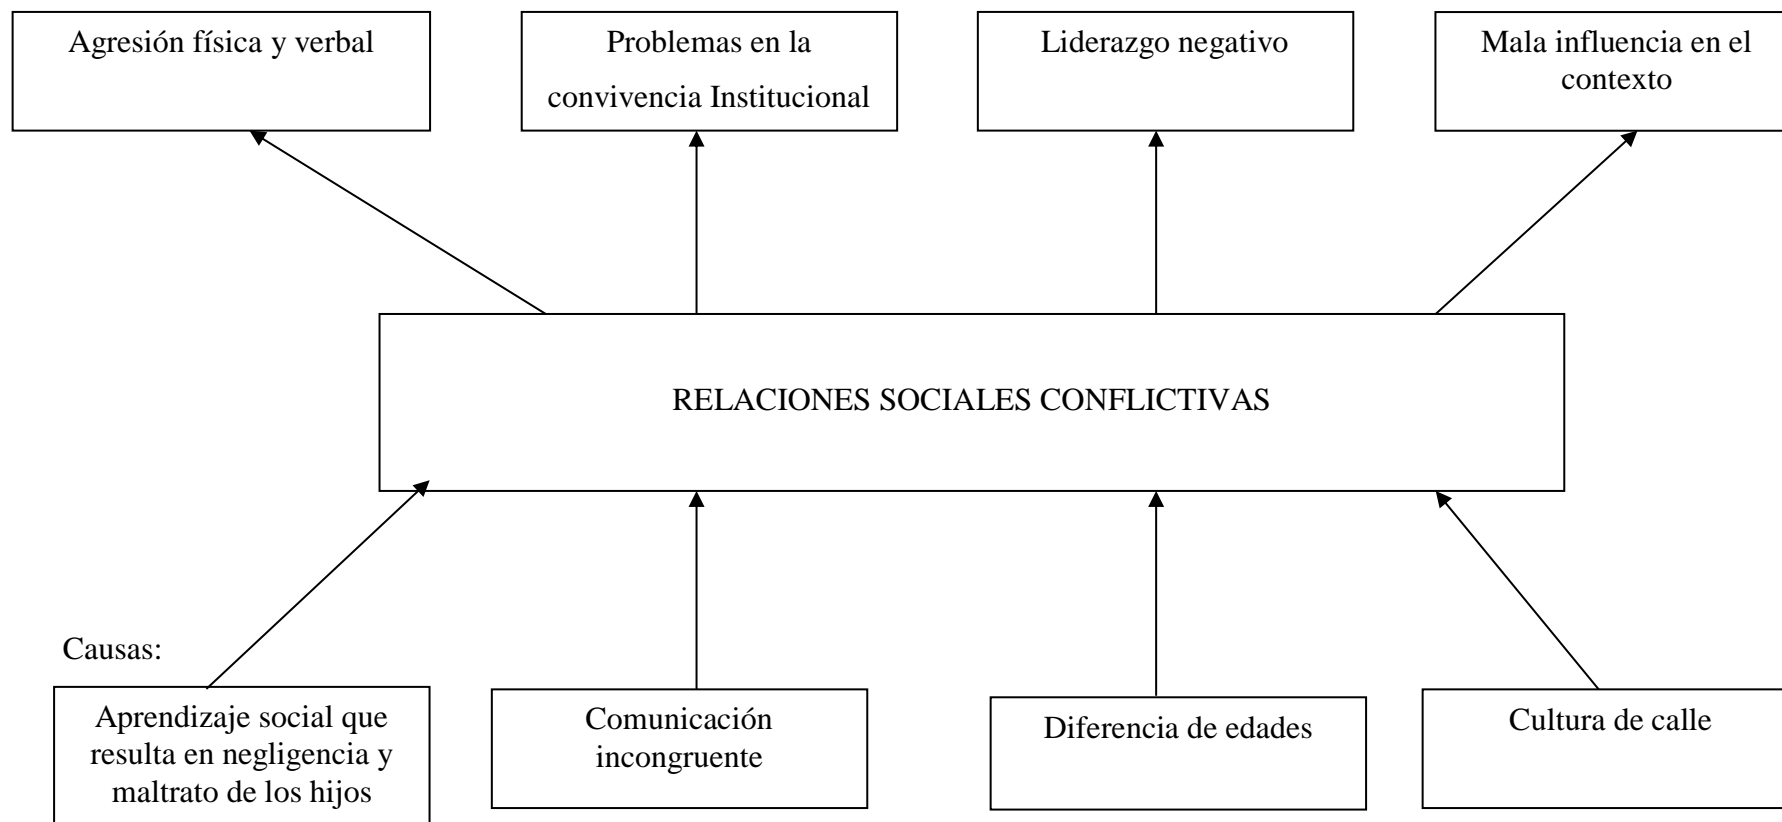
Agresión física y verbal

Problemas en la convivencia Institucional

Liderazgo negativo

Mala influencia en el contexto

RELACIONES SOCIALES CONFLICTIVAS

Causas:

Aprendizaje social que resulta en negligencia y maltrato de los hijos

Comunicación incongruente

Diferencia de edades

Cultura de calle